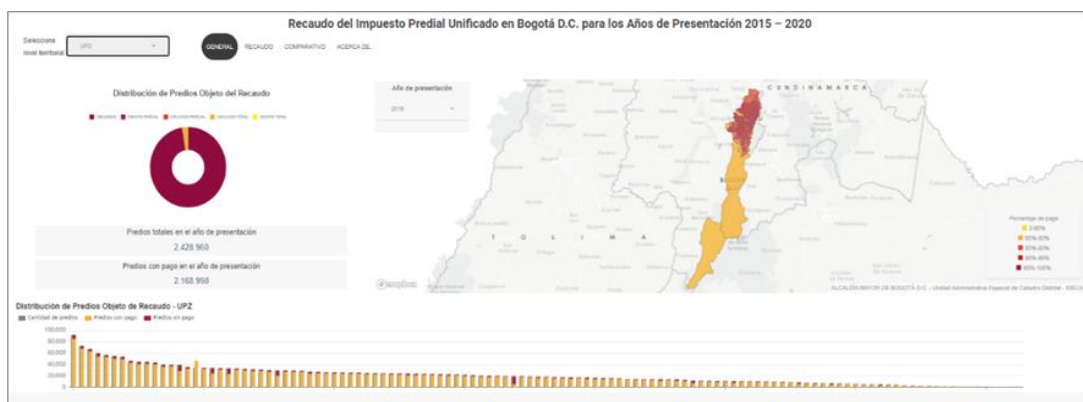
Recaudo del Impuesto Predial Unificado en Bogotá D.C. para los Años de Presentación 2015 – 2020

Seleccione nivel territorial
UPZ

GENERAL
RECAUDO
COMPARATIVO
ACERCA DE

Distribución de Predios Objeto del Recaudo

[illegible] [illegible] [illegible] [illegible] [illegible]

Predios totales en el año de presentación
2.428.960

Predios con pago en el año de presentación
2.168.998

Año de presentación
2015

CUNDINAMARCA

TOLIMA

Porcentaje de pago
0-80%
80%-85%
85%-90%
90%-95%
95%-100%

©mapbox

ALCALDÍA MAYOR DE BOGOTÁ D.C. - Unidad Administrativa Especial de Catastro Distrital - IDECA

Distribución de Predios Objeto de Recaudo - UPZ
Cantidad de predios
Predios con pago
Predios sin pago

100,000
80,000
60,000
40,000
20,000
0